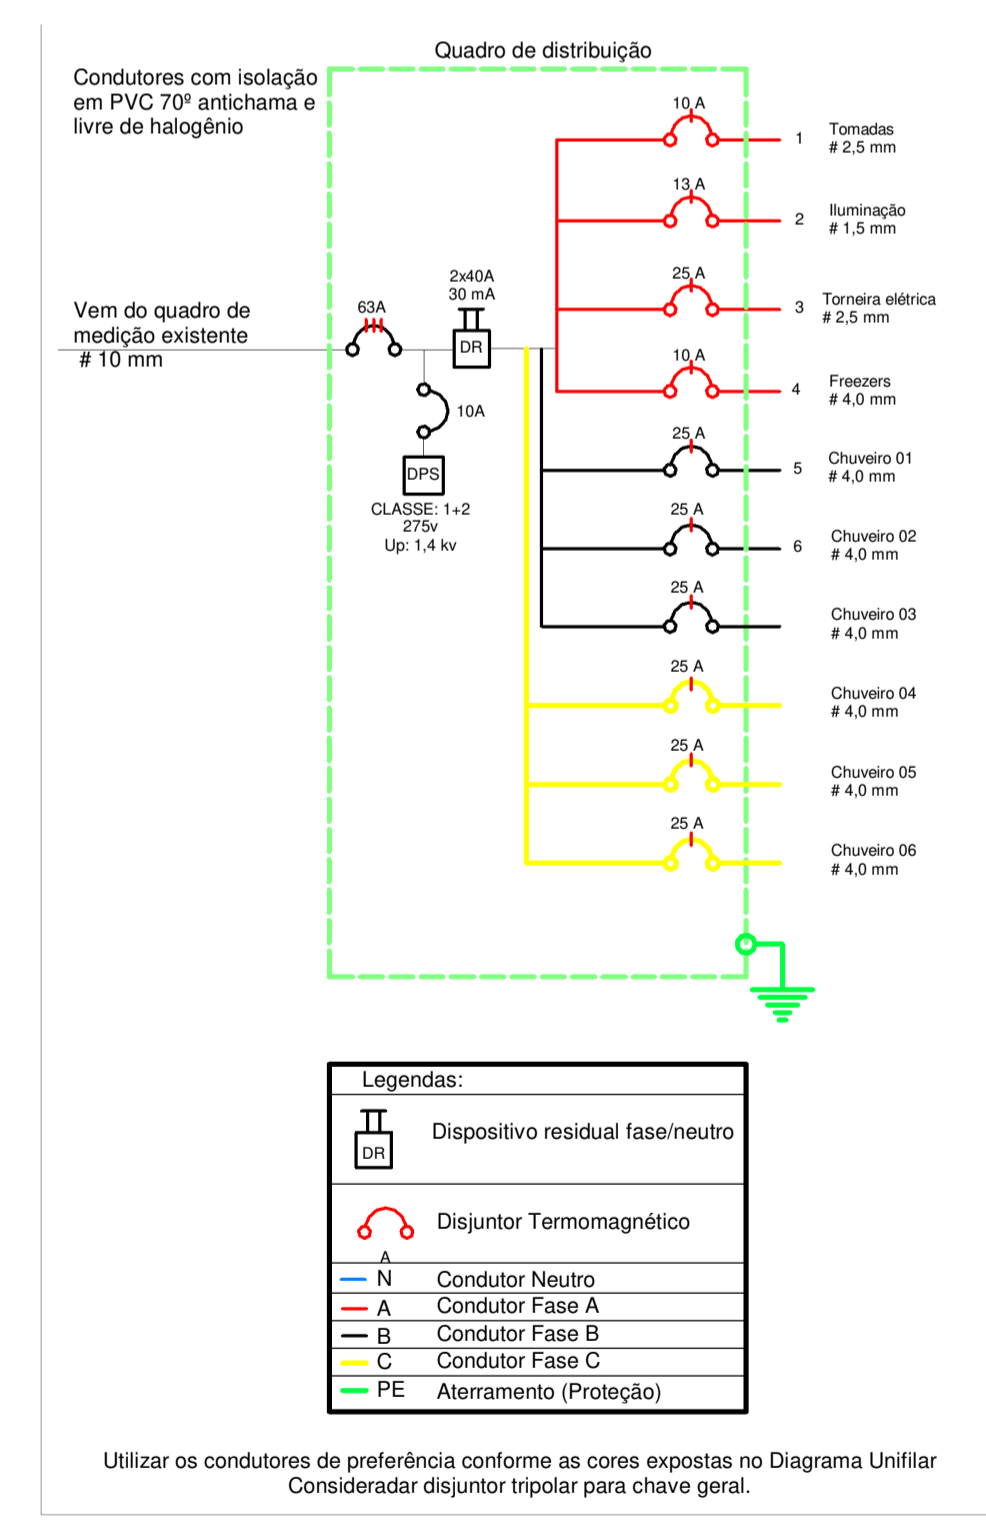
Quadro de distribuição

Condutores com isolação em PVC 70º antichama e livre de halogênio

Vem do quadro de medição existente
# 10 mm

63A

2x40A
30 mA

DR

10A

DPS

CLASSE: 1+2
275v
Up: 1,4 kv

10 A
1 Tomadas
# 2,5 mm

13 A
2 Iluminação
# 1,5 mm

25 A
3 Torneira elétrica
# 2,5 mm

10 A
4 Freezers
# 4,0 mm

25 A
5 Chuveiro 01
# 4,0 mm

25 A
6 Chuveiro 02
# 4,0 mm

25 A
Chuveiro 03
# 4,0 mm

25 A
Chuveiro 04
# 4,0 mm

25 A
Chuveiro 05
# 4,0 mm

25 A
Chuveiro 06
# 4,0 mm

Legendas:

DR Dispositivo residual fase/neutro

Disjuntor Termomagnético

A

| | |
|---|---|
| N | Condutor Neutro |
| A | Condutor Fase A |
| B | Condutor Fase B |
| C | Condutor Fase C |
| PE | Aterramento (Proteção) |

Utilizar os condutores de preferência conforme as cores expostas no Diagrama Unifilar
Consideradar disjuntor tripolar para chave geral.